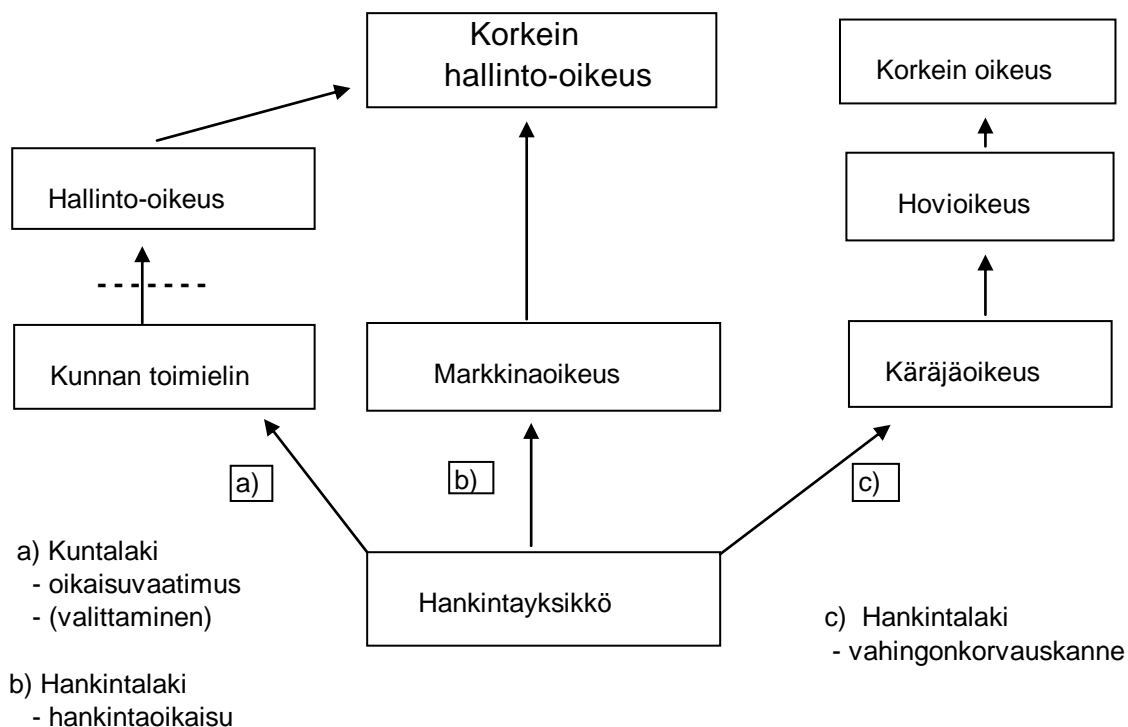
Korkein hallinto-oikeus

Korkein oikeus

Hallinto-oikeus

Hovioikeus

Kunnan toimielin

Markkinaoikeus

Käräjäoikeus

a)

b)

c)

a) Kuntalaki
- oikaisuvaatimus
- (valittaminen)

Hankintayksikkö

c) Hankintalaki
- vahingonkorvauskanne

b) Hankintalaki
- hankintaoikaisu